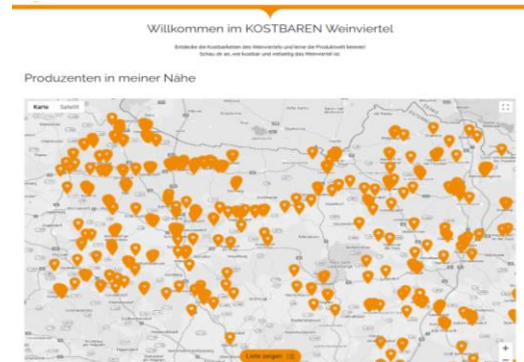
Willkommen im KOSTBAREN Weinviertel

Entdecke die Kostbarkeiten des Weinviertels und lerne die Produktwelt kennen!
Schau dir an, wie kostbar und vielseitig das Weinviertel ist.

Produzenten in meiner Nähe

Karte Satellit

Liste zeigen

+
−